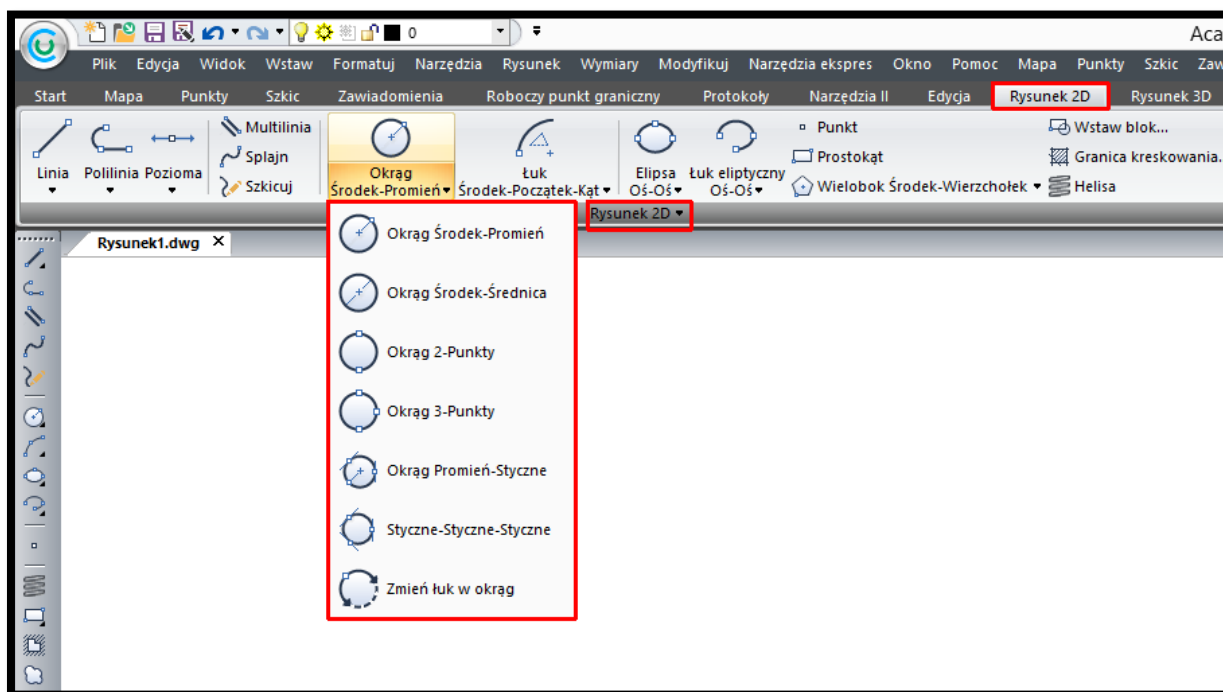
0

Aca

Plik Edycja Widok Wstaw Formatuj Narzędzia Rysunek Wymiary Modyfikuj Narzędzia ekspres Okno Pomoc Mapa Punkty Szkic Zaw

Start Mapa Punkty Szkic Zawiadomienia Roboczy punkt graniczny Protokoły Narzędzia II Edycja Rysunek 2D Rysunek 3D

Linia Polilinia Pozioma Multilinia Splajn Szkicuj Okrąg Środek-Promień Łuk Środek-Początek-Kąt Elipsa Oś-Oś Łuk eliptyczny Oś-Oś Punkt Prostokąt Wielobok Środek-Wierzchołek Wstaw blok... Granica kreskowania. Helisa

Rysunek 2D

Rysunek1.dwg ×

Okrąg Środek-Promień

Okrąg Środek-Średnica

Okrąg 2-Punkty

Okrąg 3-Punkty

Okrąg Promień-Styczne

Styczne-Styczne-Styczne

Zmień łuk w okrąg